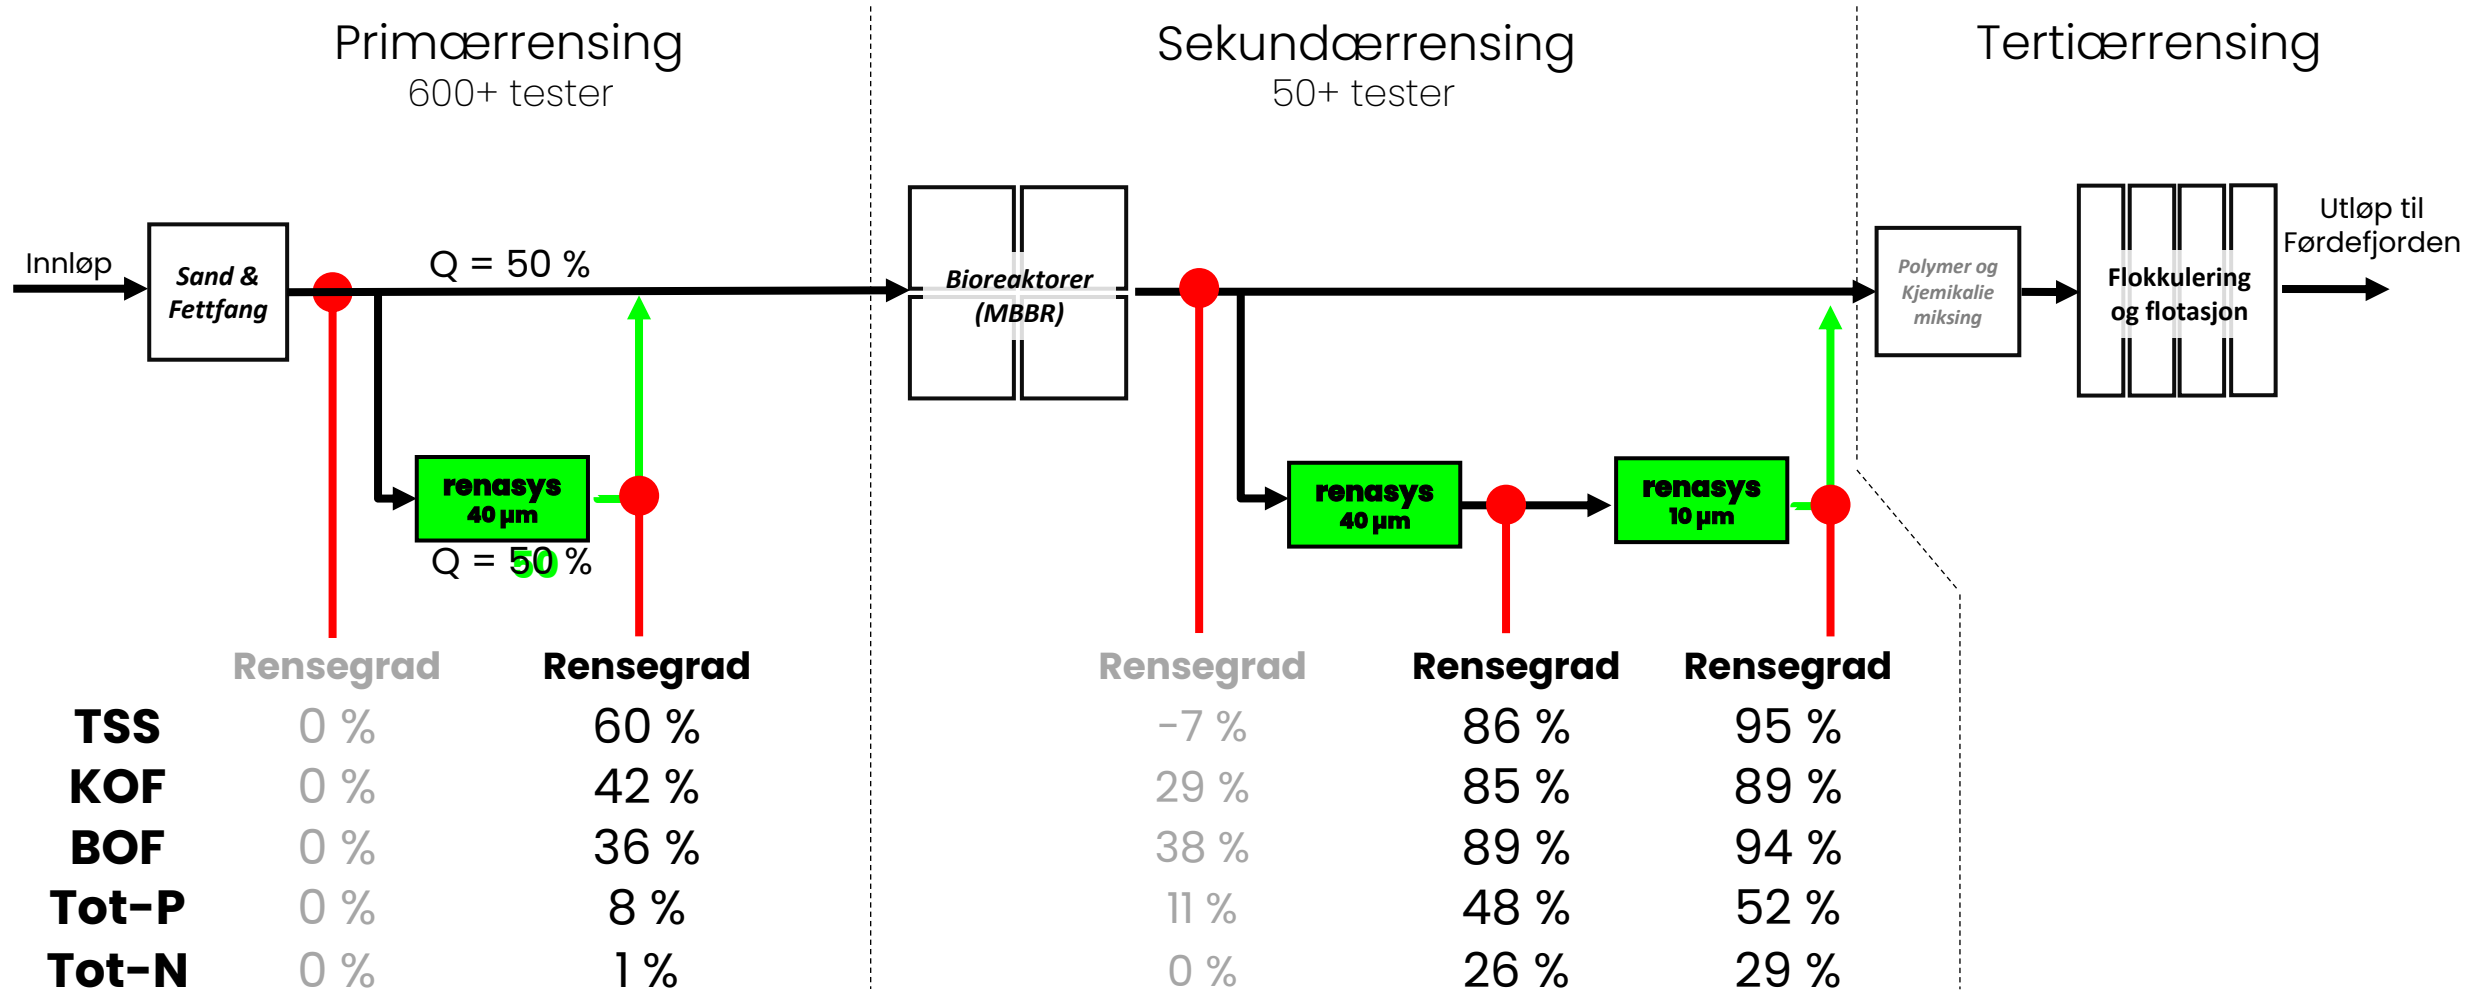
Primærrensing
600+ tester

Sekundærrensing
50+ tester

Tertiærrensing

Innløp

Sand & Fettfang

Q = 50 %

renasys
40 µm

Q = 50 %

Bioreaktorer (MBBR)

renasys
40 µm

renasys
10 µm

Polymer og Kjemikalie miksing

Flokkulering og flotasjon

Utløp til Førdefjorden

| | Rensegrad | Rensegrad | Rensegrad | Rensegrad | Rensegrad |
|---|---|---|---|---|---|
| TSS | 0 % | 60 % | -7 % | 86 % | 95 % |
| KOF | 0 % | 42 % | 29 % | 85 % | 89 % |
| BOF | 0 % | 36 % | 38 % | 89 % | 94 % |
| Tot-P | 0 % | 8 % | 11 % | 48 % | 52 % |
| Tot-N | 0 % | 1 % | 0 % | 26 % | 29 % |